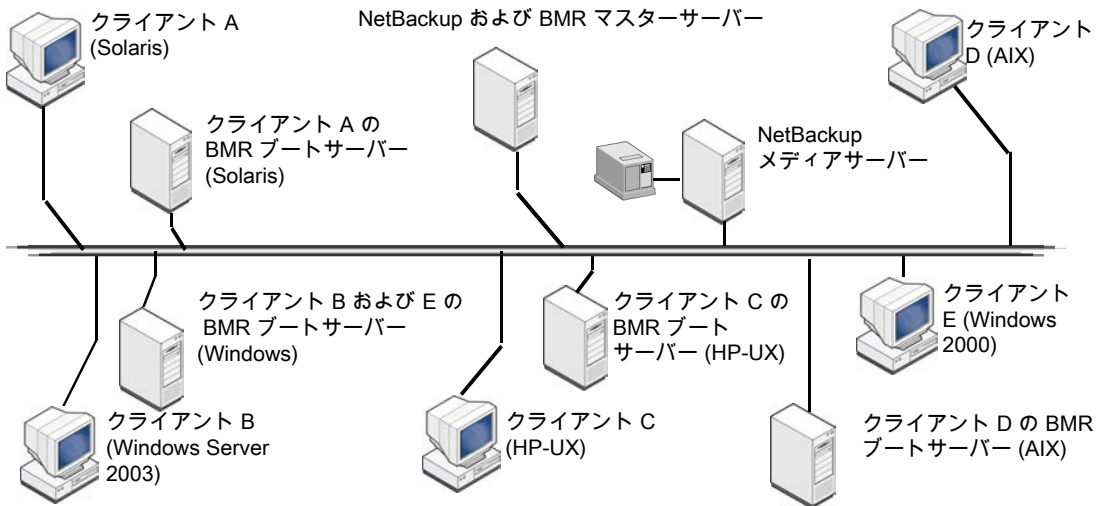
クライアント A (Solaris)

NetBackup および BMR マスターサーバー

クライアント D (AIX)

クライアント A の BMR ブートサーバー (Solaris)

NetBackup メディアサーバー

クライアント B および E の BMR ブートサーバー (Windows)

クライアント C の BMR ブート サーバー (HP-UX)

クライアント E (Windows 2000)

クライアント B (Windows Server 2003)

クライアント C (HP-UX)

クライアント D の BMR ブートサーバー (AIX)